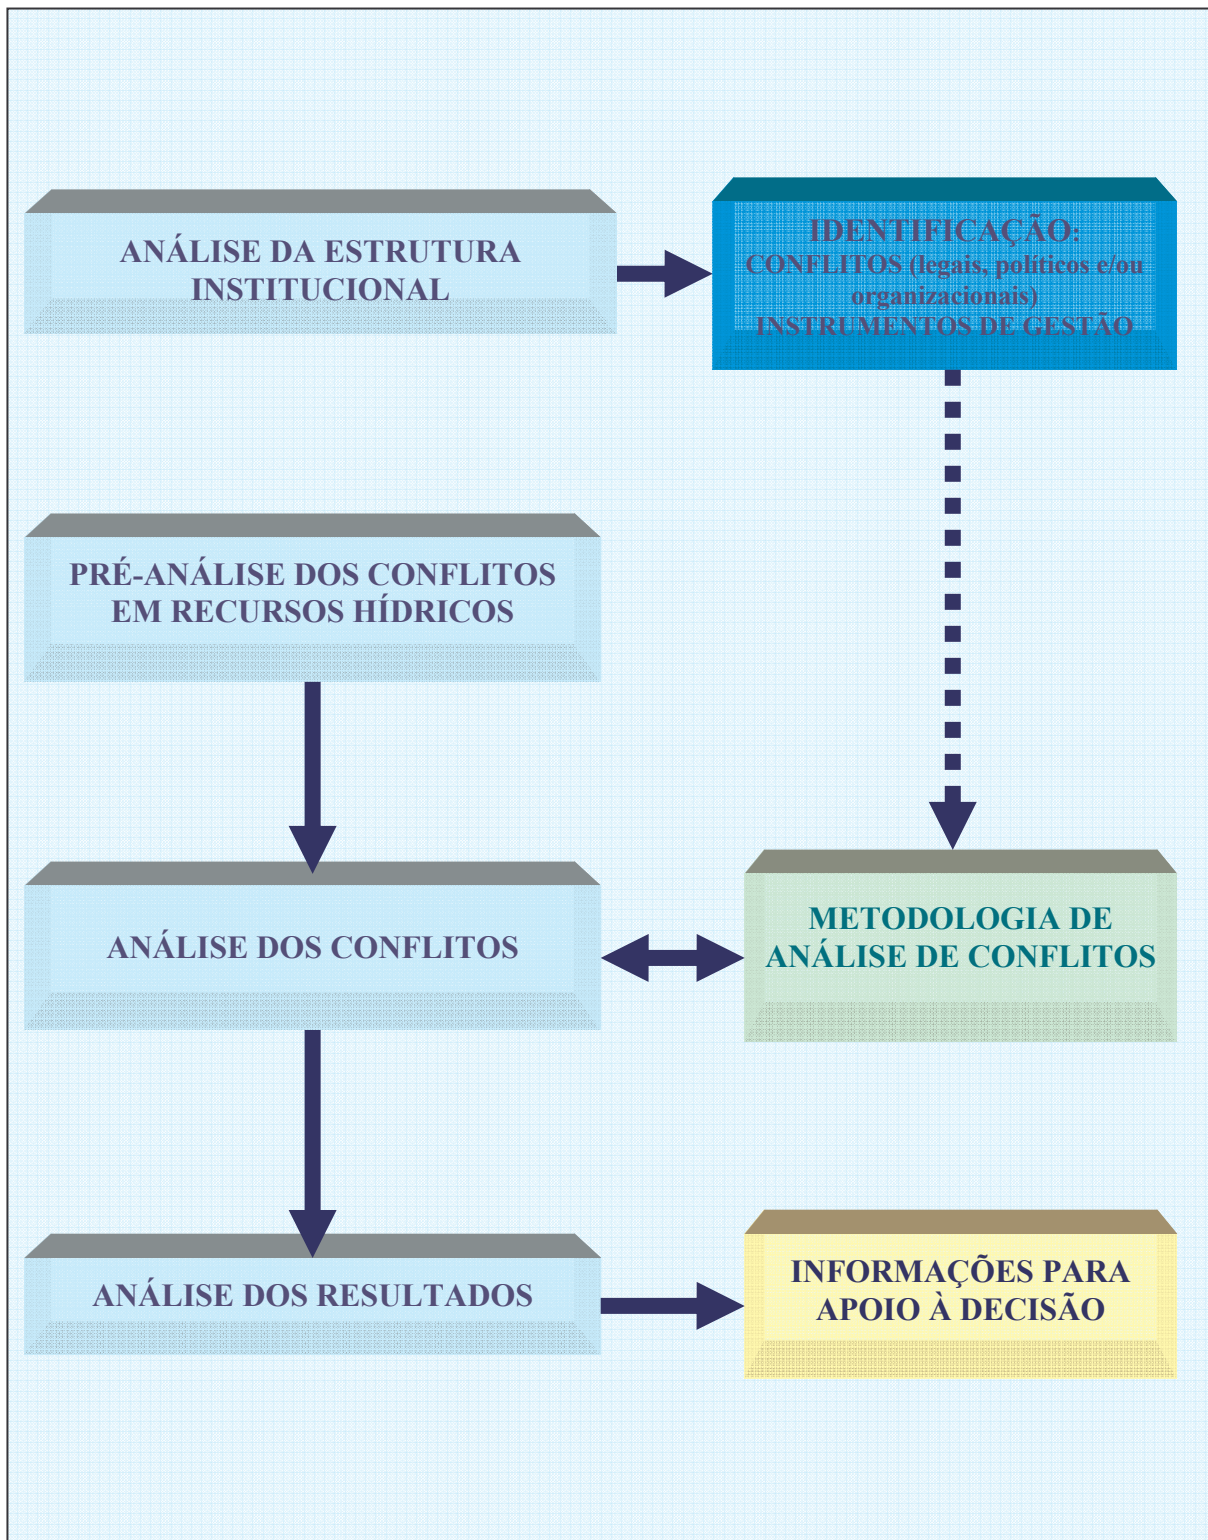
ANÁLISE DA ESTRUTURA INSTITUCIONAL

IDENTIFICAÇÃO:
CONFLITOS (legais, políticos e/ou organizacionais)
INSTRUMENTOS DE GESTÃO

PRÉ-ANÁLISE DOS CONFLITOS EM RECURSOS HÍDRICOS

ANÁLISE DOS CONFLITOS

METODOLOGIA DE ANÁLISE DE CONFLITOS

ANÁLISE DOS RESULTADOS

INFORMAÇÕES PARA APOIO À DECISÃO